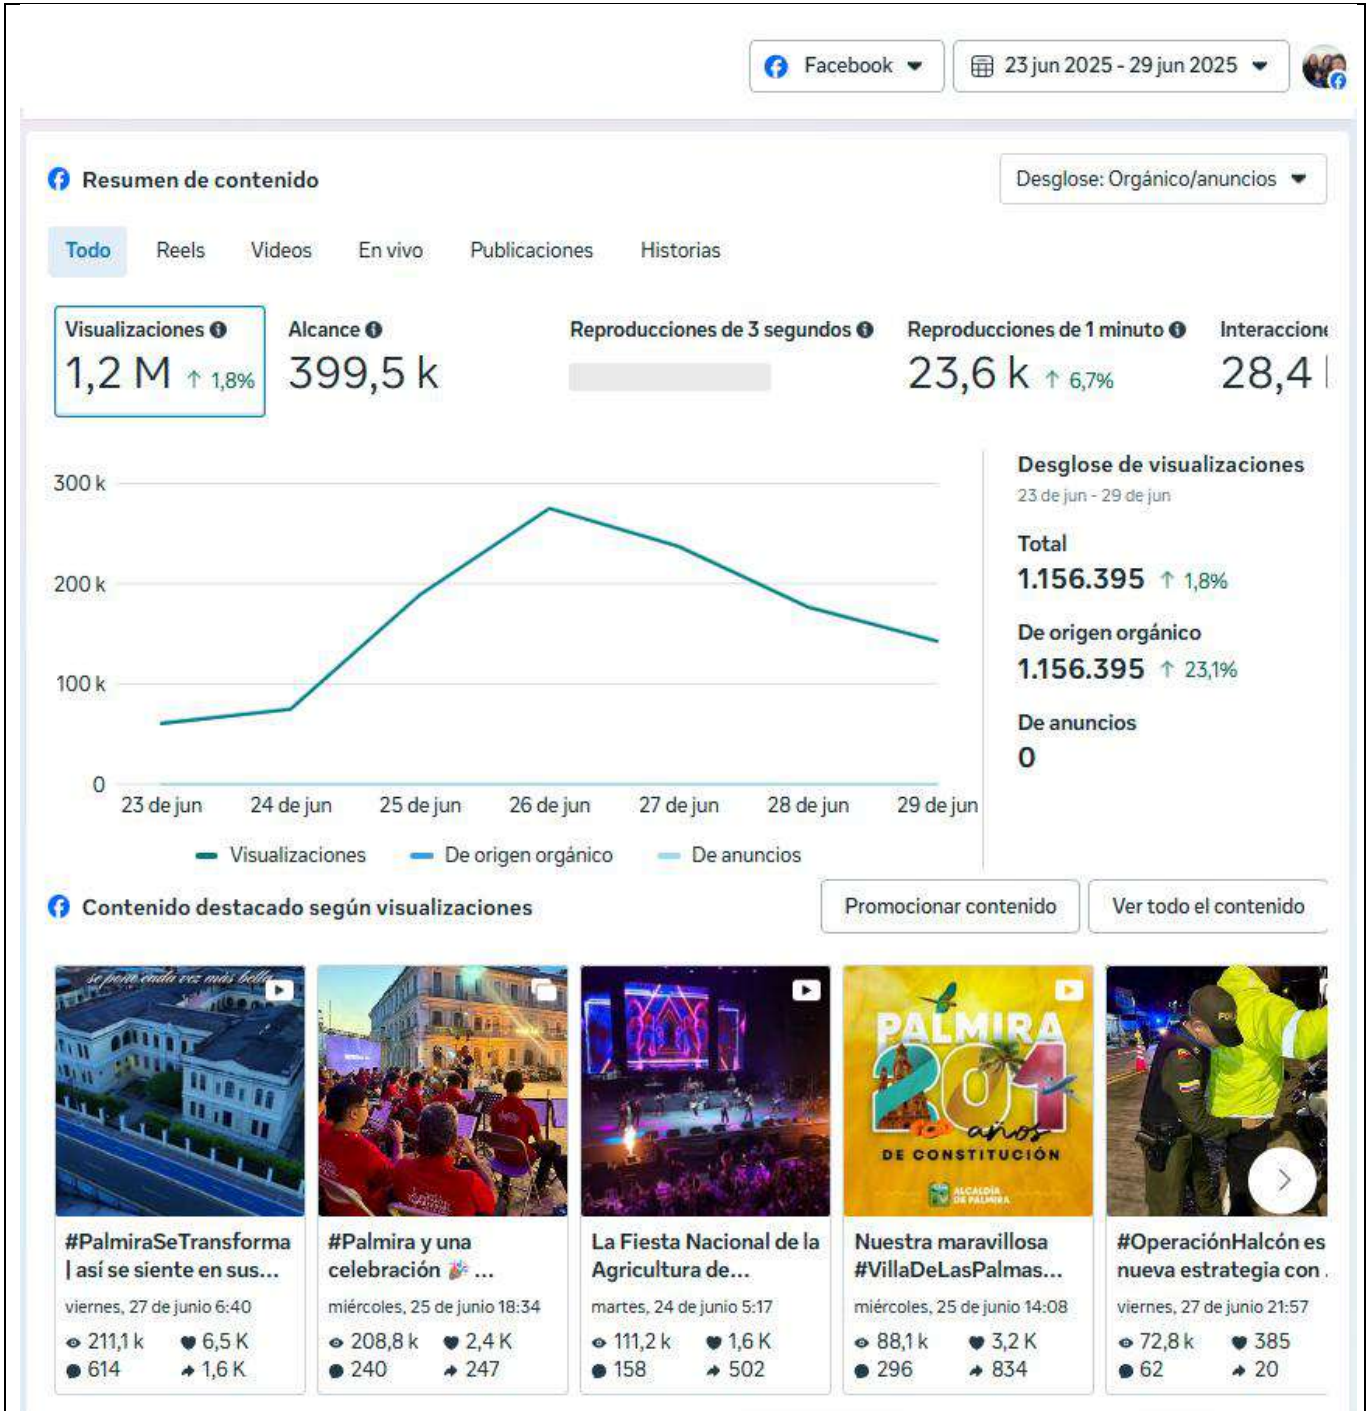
Facebook
23 jun 2025 - 29 jun 2025

Resumen de contenido
Desglose: Orgánico/anuncios

Todo Reels Videos En vivo Publicaciones Historias

Visualizaciones
1,2 M ↑ 1,8%

Alcance
399,5 k

Reproducciones de 3 segundos

Reproducciones de 1 minuto
23,6 k ↑ 6,7%

Interaccione
28,4

300 k
200 k
100 k
0
23 de jun 24 de jun 25 de jun 26 de jun 27 de jun 28 de jun 29 de jun

Visualizaciones De origen orgánico De anuncios

Desglose de visualizaciones
23 de jun - 29 de jun

Total
1.156.395 ↑ 1,8%

De origen orgánico
1.156.395 ↑ 23,1%

De anuncios
0

Contenido destacado según visualizaciones
Promocionar contenido
Ver todo el contenido

se pone cada vez más bella

PALMIRA 204 años DE CONSTITUCIÓN
ALCALDÍA DE PALMIRA

#PalmiraSeTransforma | así se siente en sus...
viernes, 27 de junio 6:40
211,1 k 6,5 K
614 1,6 K

#Palmira y una celebración 🎉 ...
miércoles, 25 de junio 18:34
208,8 k 2,4 K
240 247

La Fiesta Nacional de la Agricultura de...
martes, 24 de junio 5:17
111,2 k 1,6 K
158 502

Nuestra maravillosa #VillaDeLasPalmas...
miércoles, 25 de junio 14:08
88,1 k 3,2 K
296 834

#OperaciónHalcón es nueva estrategia con
viernes, 27 de junio 21:57
72,8 k 385
62 20